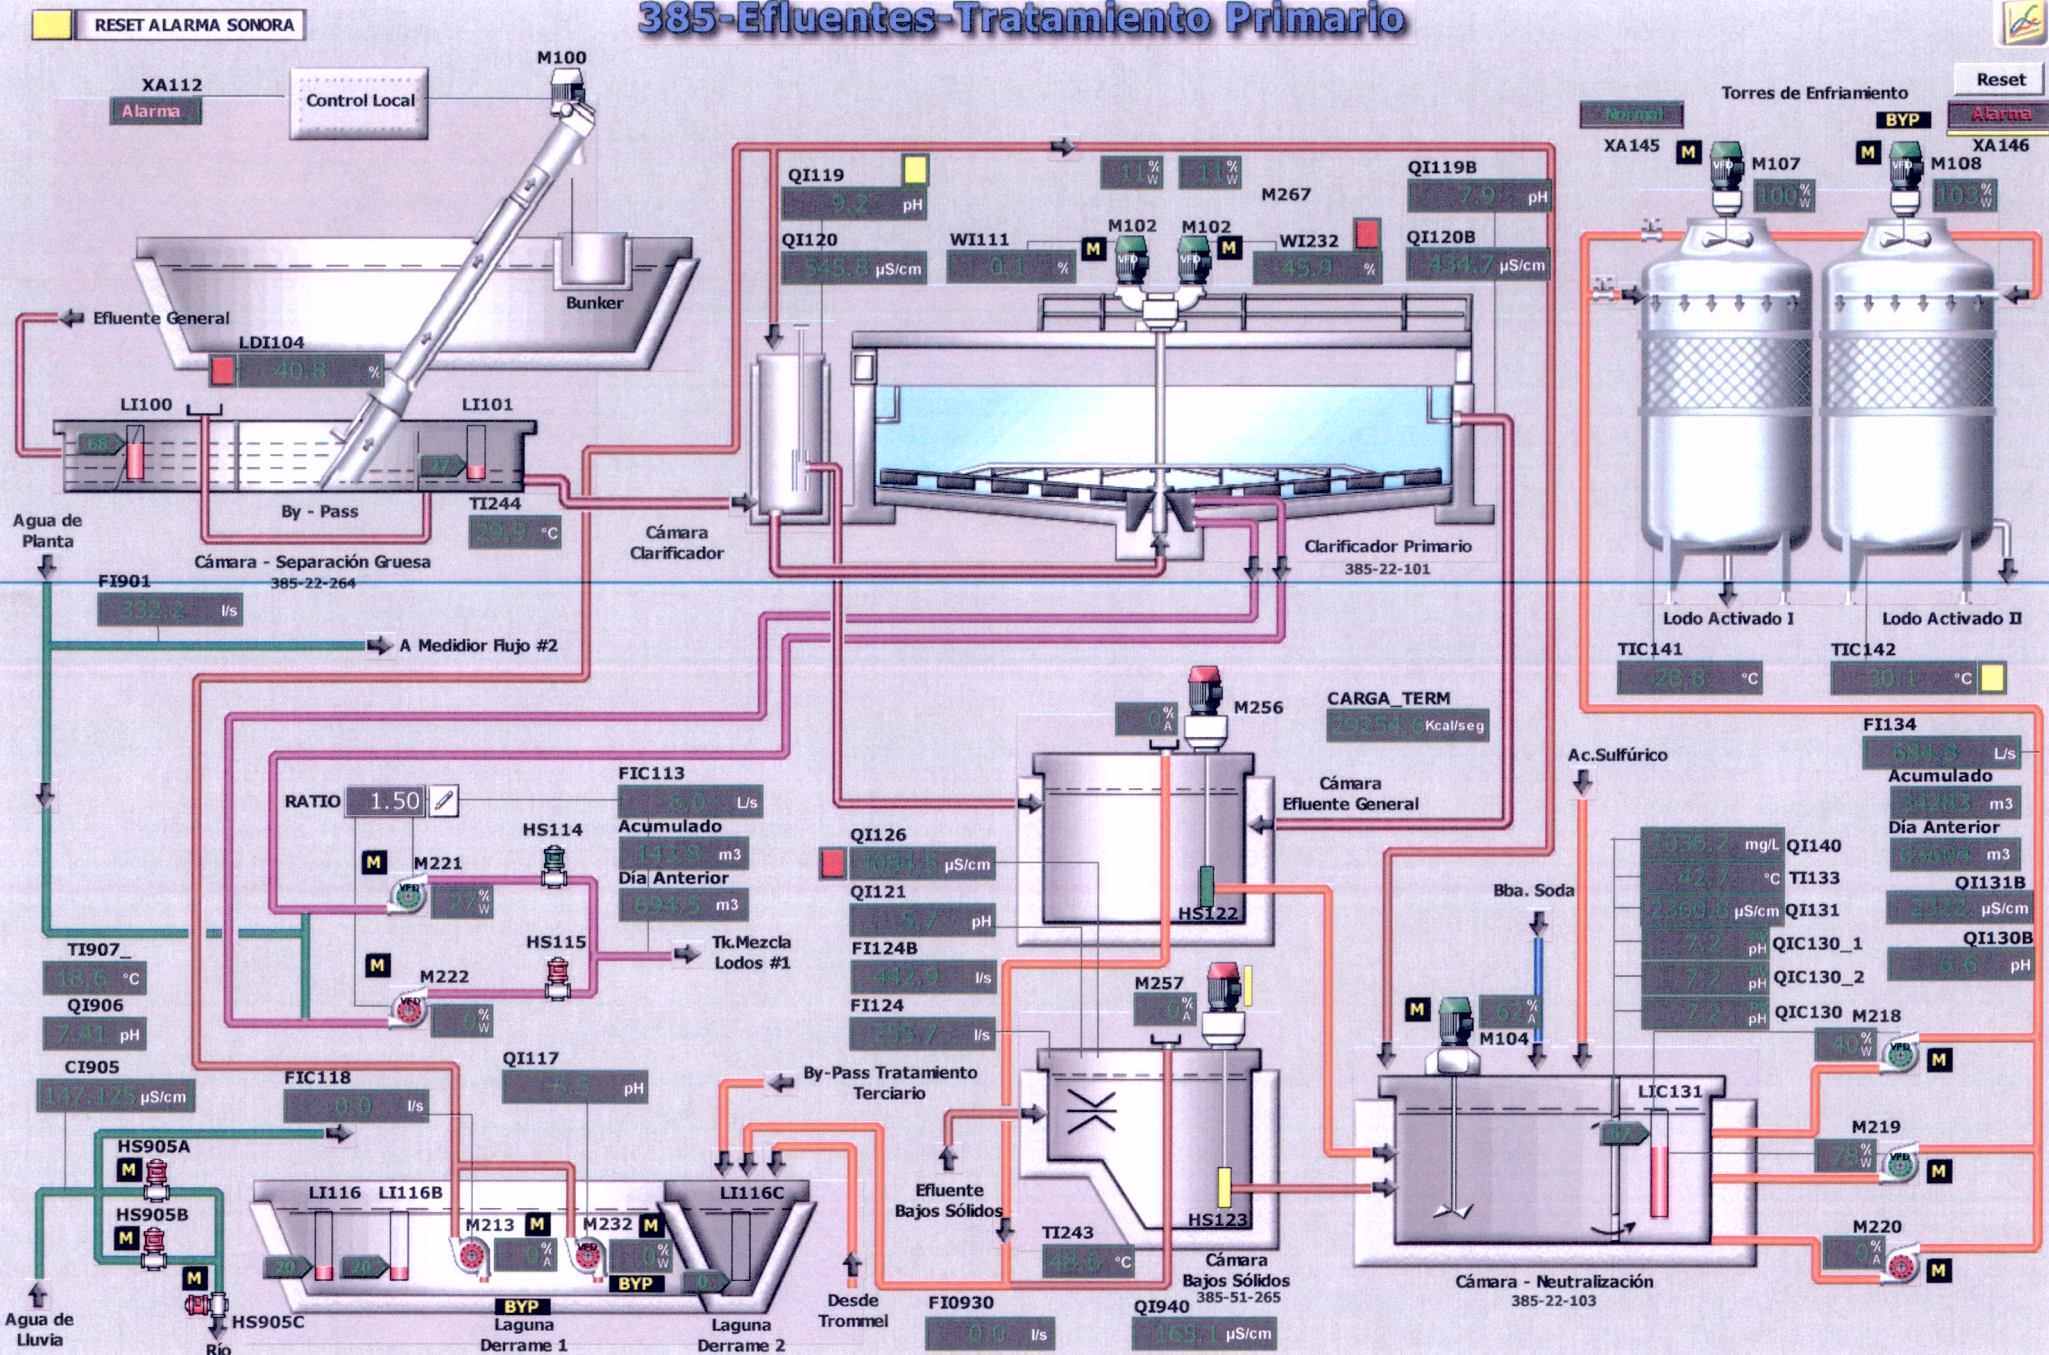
RESET ALARMA SONORA

385-Efluentes-Tratamiento Primario

Reset

XA112
Alarma
Control Local
M100

Efluente General
Bunker
LDI104
40.8 %
LI100
68
LI101
27
By - Pass
TI244
29.9 °C
Agua de Planta
Cámara - Separación Gruesa
385-22-264
FI901
332.2 l/s
A Medidior Flujo #2

QI119
9.2 pH
QI120
545.8 µS/cm
WI111
0.1 %
11 %
11 %
M102
M102
M267
WI232
45.9 %
QI119B
7.9 pH
QI120B
434.7 µS/cm
Cámara Clarificador
Clarificador Primario
385-22-101

Normal
Torres de Enfriamiento
BYP
Alarma
XA145
M107
100 %
M108
103 %
XA146
Lodo Activado I
Lodo Activado II
TIC141
29.8 °C
TIC142
30.1 °C

M256
0 %
CARGA_TERM
75254.6 Kcal/seg
Cámara Efluente General
FI134
681.8 L/s
Acumulado
34183 m3
Día Anterior
63004 m3
QI131B
2322 µS/cm
QI130B
5.6 pH
Ac.Sulfúrico

RATIO 1.50
FIC113
8.0 L/s
Acumulado
145.8 m3
Día Anterior
694.5 m3
HS114
M221
72 %
HS115
M222
0 %
Tk.Mezcla Lodos #1
QI126
4080.5 µS/cm
QI121
5.7 pH
FI124B
442.9 l/s
FI124
255.7 l/s
HS122
M257
0 %
Bba. Soda
67 %
M104
1035.2 mg/L QI140
42.7 °C TI133
2300.8 µS/cm QI131
7.2 pH QIC130_1
7.2 pH QIC130_2
7.2 pH QIC130
M218
40 %
LIC131
82
M219
78 %
M220
0 %
Cámara - Neutralización
385-22-103

TI907_
18.6 °C
QI906
7.41 pH
CI905
147.125 µS/cm
FIC118
0.0 l/s
QI117
6.5 pH
By-Pass Tratamiento Terciario
Efluente Bajos Sólidos
HS123
TI243
48.6 °C
Cámara Bajos Sólidos
385-51-265
HS905A
HS905B
HS905C
Agua de Lluvia
Río
LI116
LI116B
20
20
M213
0 %
M232
0 %
BYP
BYP
LI116C
0
Laguna Derrame 1
Laguna Derrame 2
Desde Trommel
FI0930
0.0 l/s
QI940
165.1 µS/cm